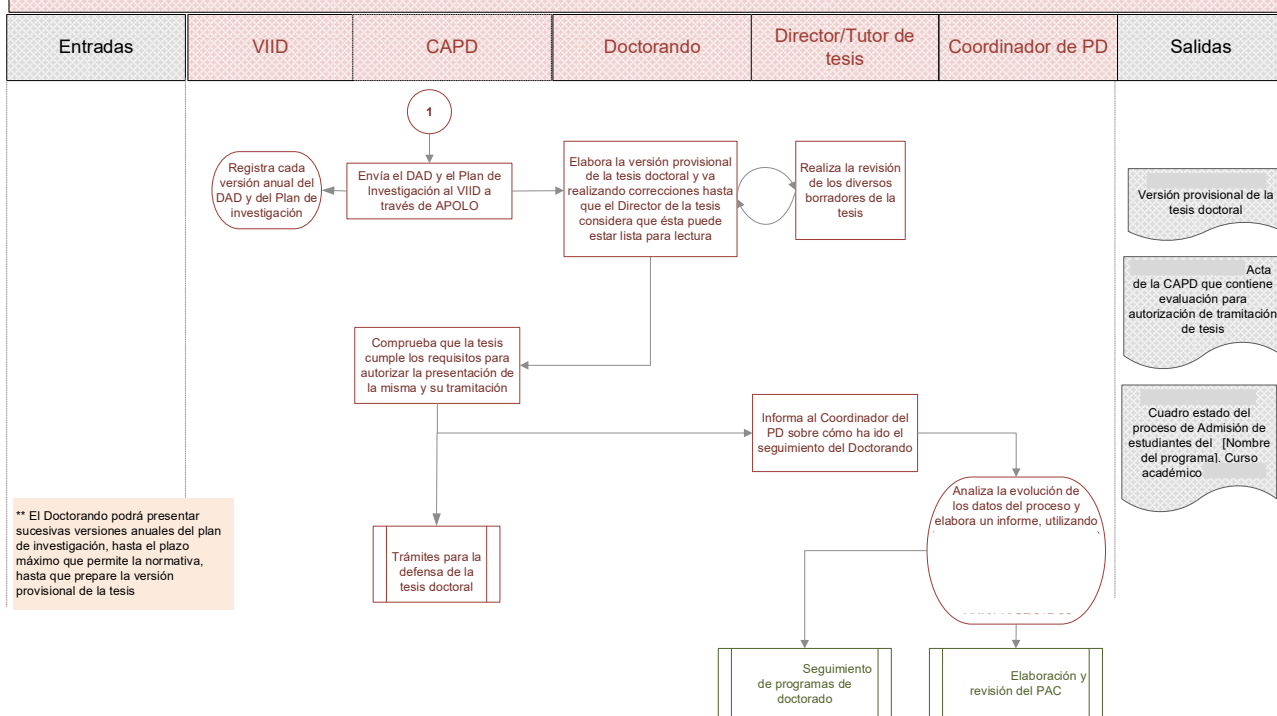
Entradas

VIID

CAPD

Doctorando

Director/Tutor de tesis

Coordinador de PD

Salidas

1

Registra cada versión anual del DAD y del Plan de investigación

Envía el DAD y el Plan de Investigación al VIID a través de APOLO

Elabora la versión provisional de la tesis doctoral y va realizando correcciones hasta que el Director de la tesis considera que ésta puede estar lista para lectura

Realiza la revisión de los diversos borradores de la tesis

Versión provisional de la tesis doctoral

Acta de la CAPD que contiene evaluación para autorización de tramitación de tesis

Comprueba que la tesis cumple los requisitos para autorizar la presentación de la misma y su tramitación

Informa al Coordinador del PD sobre cómo ha ido el seguimiento del Doctorando

Cuadro estado del proceso de Admisión de estudiantes del [Nombre del programa]. Curso académico

Analiza la evolución de los datos del proceso y elabora un informe, utilizando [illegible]

** El Doctorando podrá presentar sucesivas versiones anuales del plan de investigación, hasta el plazo máximo que permite la normativa, hasta que prepare la versión provisional de la tesis

Trámites para la defensa de la tesis doctoral

Seguimiento de programas de doctorado

Elaboración y revisión del PAC